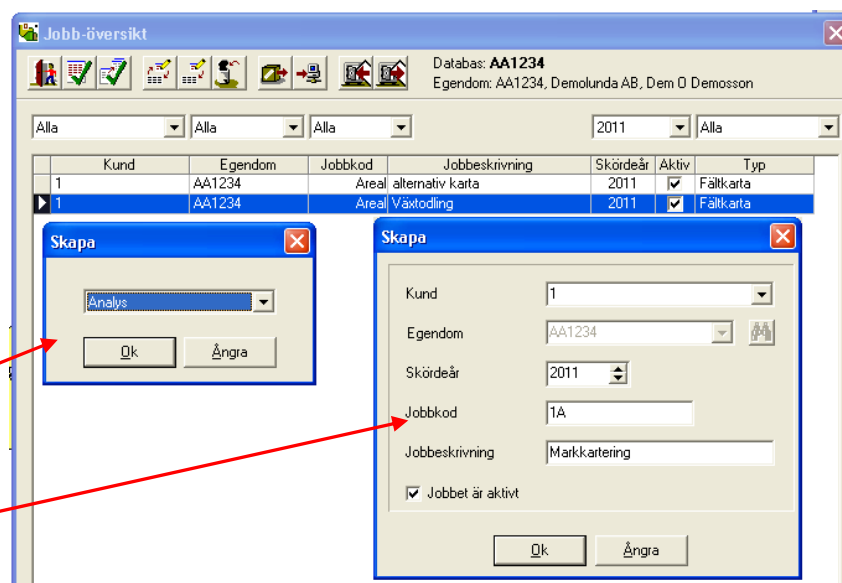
Jobb-översikt

Databas: **AA1234**
Egendom: AA1234, Demolunda AB, Dem O Demosson

Alla | Alla | Alla | 2011 | Alla

| Kund | Egendom | Jobbkod | Jobbeskrivning | Skördeår | Aktiv | Typ |
|---|---|---|---|---|---|---|
| 1 | AA1234 | Areal | alternativ karta | 2011 | ☑ | Fältkarta |
| 1 | AA1234 | Areal | Växtodling | 2011 | ☑ | Fältkarta |

Skapa

Analys

Ok | Ångra

Skapa

Kund: 1

Egendom: AA1234

Skördeår: 2011

Jobbkod: 1A

Jobbeskrivning: Markkartering

☑ Jobbet är aktivt

Ok | Ångra